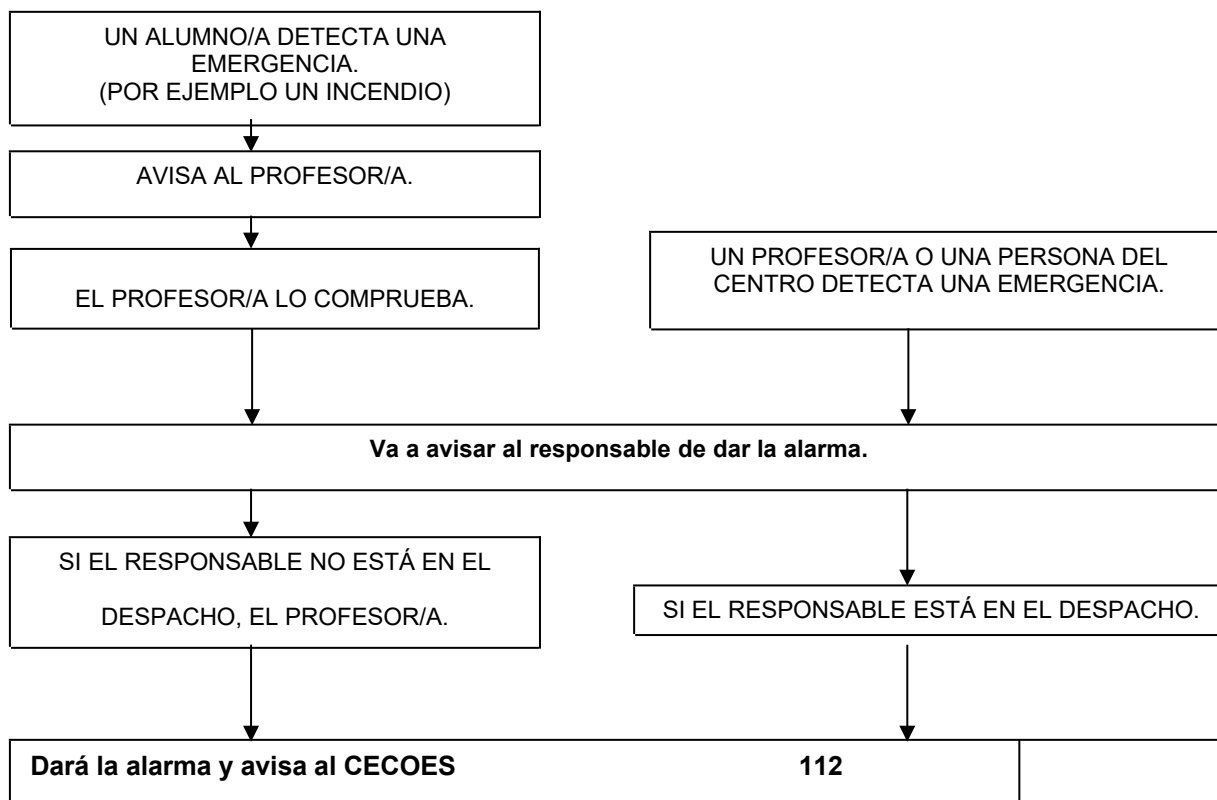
UN ALUMNO/A DETECTA UNA EMERGENCIA.
(POR EJEMPLO UN INCENDIO)

AVISA AL PROFESOR/A.

EL PROFESOR/A LO COMPRUEBA.

UN PROFESOR/A O UNA PERSONA DEL CENTRO DETECTA UNA EMERGENCIA.

**Va a avisar al responsable de dar la alarma.**

SI EL RESPONSABLE NO ESTÁ EN EL DESPACHO, EL PROFESOR/A.

SI EL RESPONSABLE ESTÁ EN EL DESPACHO.

**Dará la alarma y avisa al CECOES** **112**